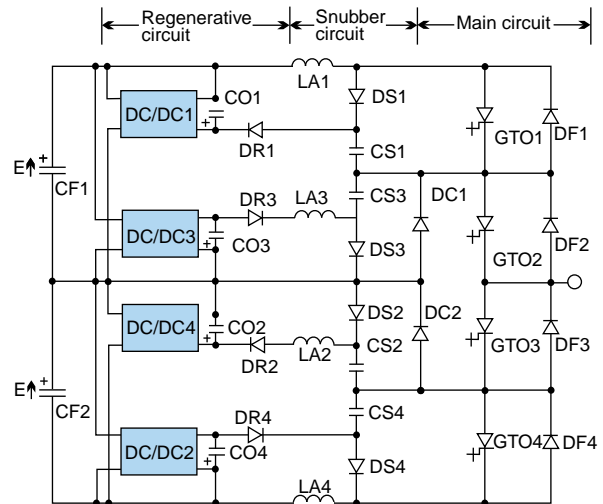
Regenerative circuit
Snubber circuit
Main circuit
LA1
DS1
CO1
DC/DC1
DR1
GTO1
DF1
CS1
E
CF1
CS3
DC1
DR3
LA3
DC/DC3
CO3
DS3
DF2
GTO2
DS2
DC2
DC/DC4
CO2
DR2
LA2
CS2
GTO3
DF3
E
CF2
CS4
DR4
DC/DC2
CO4
GTO4
DF4
DS4
LA4